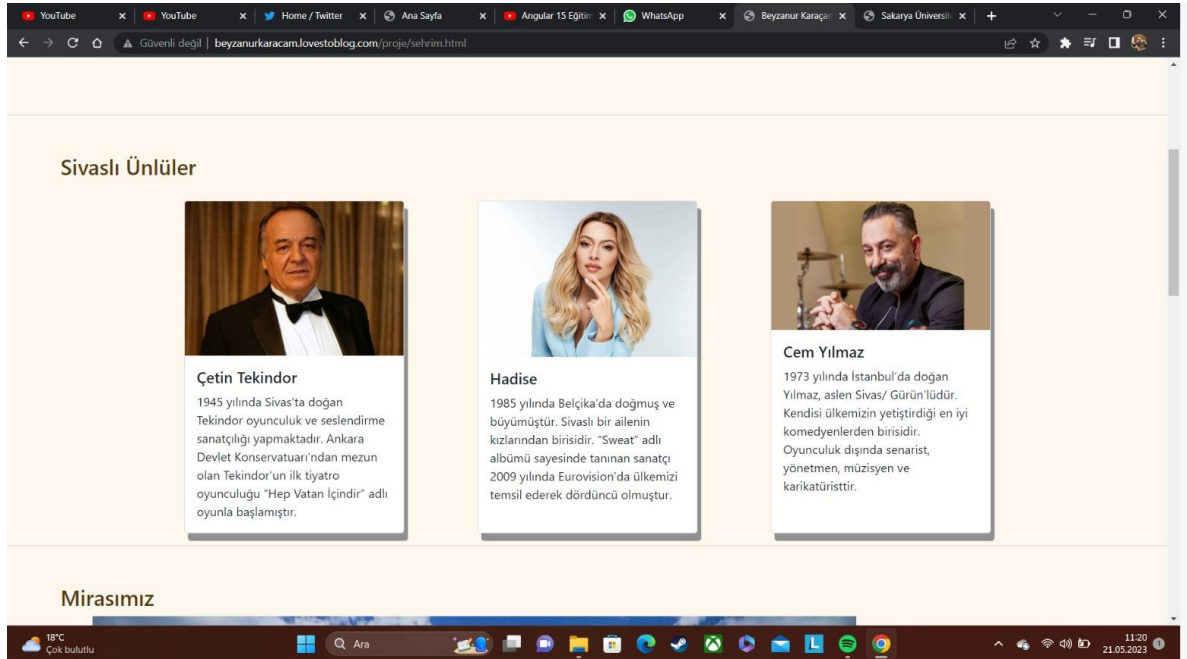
YouTube ×  YouTube ×  Home / Twitter ×  Ana Sayfa ×  Angular 15 Eğitim ×  WhatsApp ×  Beyzanur Karaçam ×  Sakarya Üniversit ×  +

Güvenli değil | beyzanurkaracam.lovestoblog.com/proje/sehrim.html

Sivaslı Ünlüler

Çetin Tekindor

1945 yılında Sivas'ta doğan Tekindor oyunculuk ve seslendirme sanatçılığı yapmaktadır. Ankara Devlet Konservatuarı'ndan mezun olan Tekindor'un ilk tiyatro oyunculuğu "Hep Vatan İçindir" adlı oyunla başlamıştır.

Hadise

1985 yılında Belçika'da doğmuş ve büyümüştür. Sivaslı bir ailenin kızlarından birisidir. "Sweat" adlı albümü sayesinde tanınan sanatçı 2009 yılında Eurovision'da ülkemizi temsil ederek dördüncü olmuştur.

Cem Yılmaz

1973 yılında İstanbul'da doğan Yılmaz, aslen Sivas/ Gürün'lüdür. Kendisi ülkemizin yetiştirdiği en iyi komedyenlerden birisidir. Oyunculuk dışında senarist, yönetmen, müzisyen ve karikatüristtir.

Mirasımız

18°C
Çok bulutlu

Ara

11:20
21.05.2023